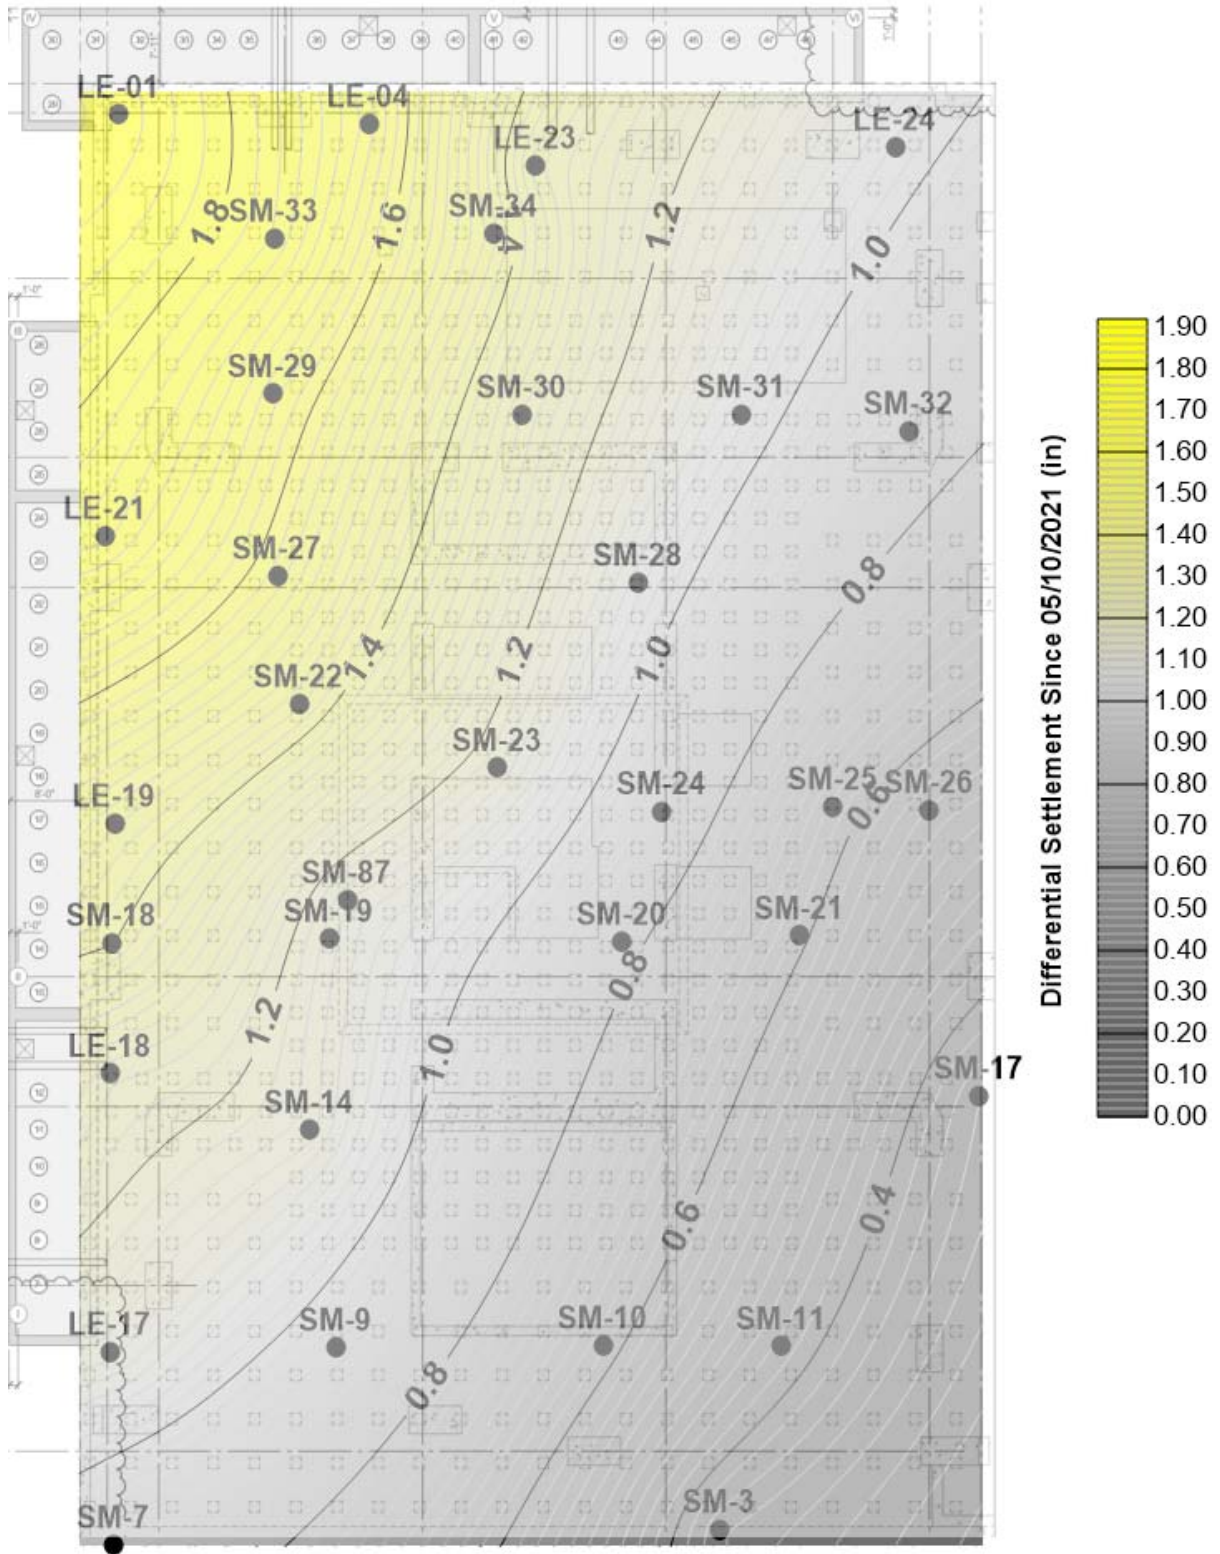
LE-01
LE-04
LE-23
LE-24
SM-33
1.8
1.6
SM-34
1.4
1.2
1.0
SM-29
SM-30
SM-31
SM-32
LE-21
SM-27
SM-28
0.8
1.4
1.2
1.0
SM-22
SM-23
SM-24
SM-25
SM-26
0.6
LE-19
SM-87
SM-18
SM-19
SM-20
SM-21
0.8
1.2
LE-18
1.0
SM-17
SM-14
0.6
0.4
LE-17
SM-9
SM-10
SM-11
0.8
SM-7
SM-3

1.90
1.80
1.70
1.60
1.50
1.40
1.30
1.20
1.10
1.00
0.90
0.80
0.70
0.60
0.50
0.40
0.30
0.20
0.10
0.00
Differential Settlement Since 05/10/2021 (in)